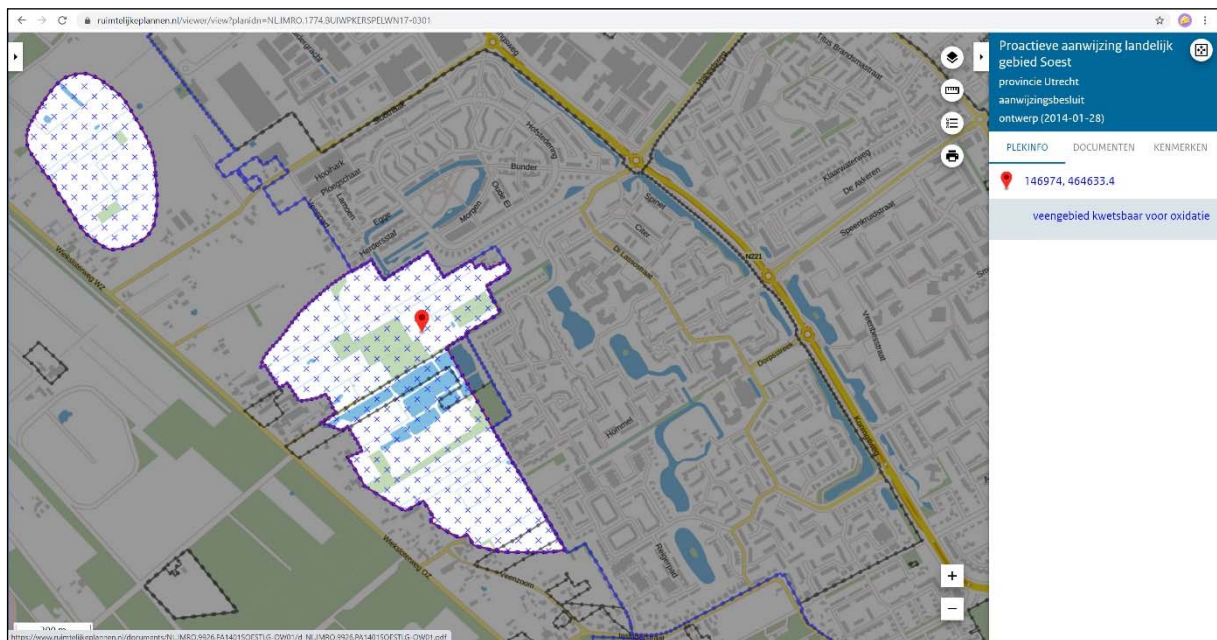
ruimtelijkeplannen.nl/viewer/view?planidn=NL.IMRO.1774.BUIWPKERSPELWN17-0301

Proactieve aanwijzing landelijk gebied Soest
provincie Utrecht
aanwijzingsbesluit
ontwerp (2014-01-28)

PLEKINFO DOCUMENTEN KENMERKEN

146974, 464633.4

veengebied kwetsbaar voor oxidatie

Hooiberk
Ploegschaar
Lamoen
Egge
Herderstraat
Morgen
Bunder
Oude Ei
Hofstedeweg
Spinet
Cister
Di Lassostraat
N221
Klaarwaterweg
De Akkeren
Speenkruidstraat
Weteringstraat
Dopsstraat
Hommel
Regenstraat
Wieksloterweg NZ
Wieksloterweg OZ
Veenzoom
Koninginnelaan

+
−

https://www.ruimtelijkeplannen.nl/documents/NL.IMRO.9926.PA1401SOESTLG-OW01/d_NL.IMRO.9926.PA1401SOESTLG-OW01.pdf